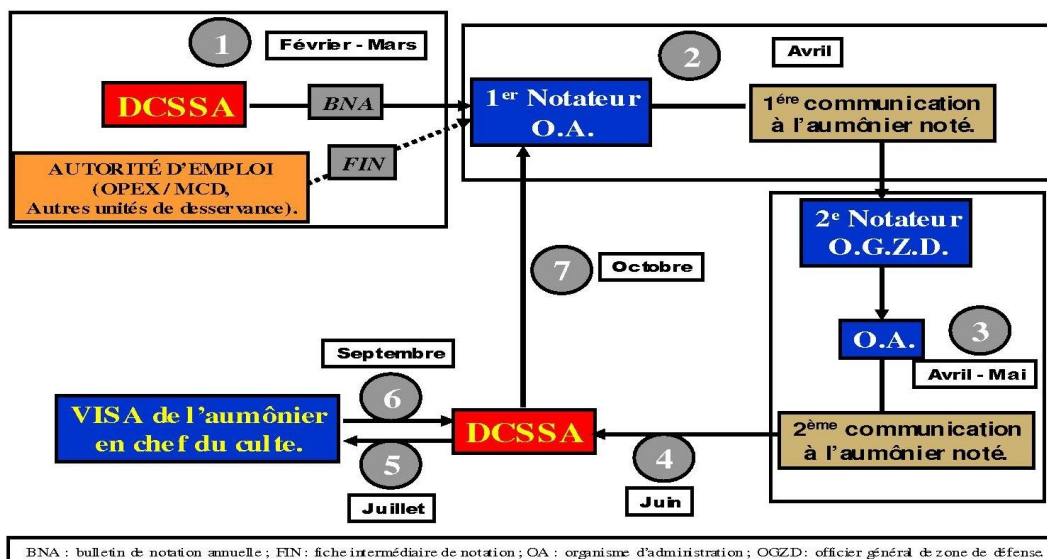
1 Février - Mars

DCSSA

BNA

FIN

AUTORITÉ D'EMPLOI (OPEX / MCD, Autres unités de desservance).

2 Avril

1$^{er}$ Notateur O.A.

1$^{ère}$ communication à l'aumônier noté.

2$^{e}$ Notateur O.G.Z.D.

O.A.

3 Avril - Mai

7 Octobre

Septembre

6

VISA de l'aumônier en chef du culte.

5

Juillet

DCSSA

4

Juin

2$^{ème}$ communication à l'aumônier noté.

BNA : bulletin de notation annuelle ; FIN : fiche intermédiaire de notation ; OA : organisme d'administration ; OGZD : officier général de zone de défense.